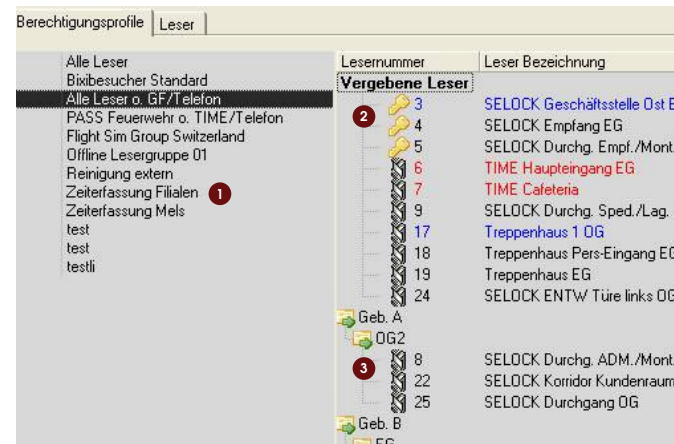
Berechtigungsprofile | Leser

Alle Leser
Bixibesucher Standard
Alle Leser o. GF/Telefon
PASS Feuerwehr o. TIME/Telefon
Flight Sim Group Switzerland
Offline Lesergruppe 01
Reinigung extern
Zeiterfassung Filialen
Zeiterfassung Mels
test
test
testli

1

| Lesernummer | Leser Bezeichnung |
|---|---|
| Vergebene Leser | |
| 3 | SELOCK Geschäftsstelle Ost E |
| 4 | SELOCK Empfang EG |
| 5 | SELOCK Durchg. Empf./Mont. |
| 6 | TIME Haupteingang EG |
| 7 | TIME Cafeteria |
| 9 | SELOCK Durchg. Sped./Lag. |
| 17 | Treppenhaus 1 OG |
| 18 | Treppenhaus Pers-Eingang E( |
| 19 | Treppenhaus EG |
| 24 | SELOCK ENTW Türe links OG |
| Geb. A | |
| OG2 | |
| 8 | SELOCK Durchg. ADM./Mont. |
| 22 | SELOCK Korridor Kundenraum |
| 25 | SELOCK Durchgang OG |
| Geb. B | |

2

3